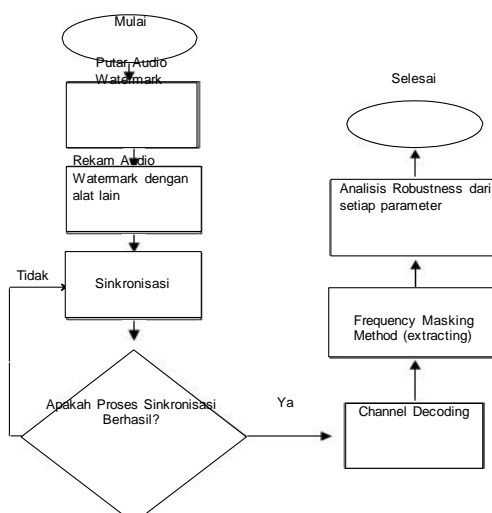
Mulai

Putar Audio Watermark

Rekam Audio Watermark dengan alat lain

Sinkronisasi

Tidak

Apakah Proses Sinkronisasi Berhasil?

Ya

Channel Decoding

Frequency Masking Method (extracting)

Analisis Robustness dari setiap parameter

Selesai